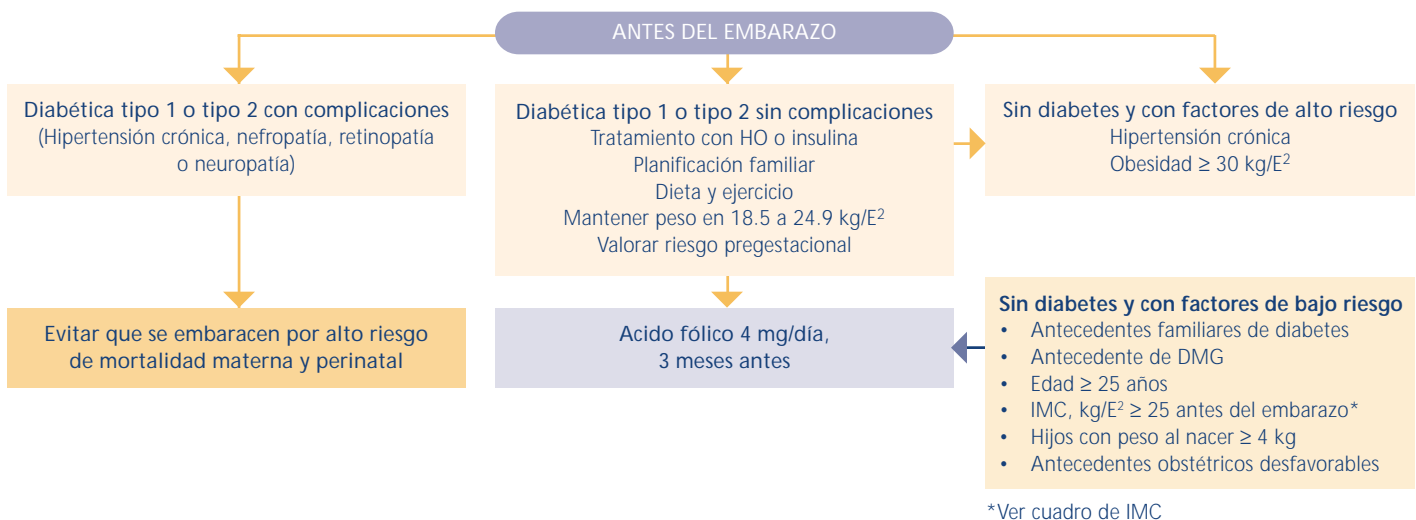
ANTES DEL EMBARAZO

Diabética tipo 1 o tipo 2 con complicaciones
(Hipertensión crónica, nefropatía, retinopatía o neuropatía)

Diabética tipo 1 o tipo 2 sin complicaciones
Tratamiento con HO o insulina
Planificación familiar
Dieta y ejercicio
Mantener peso en 18.5 a 24.9 kg/E$^2$
Valorar riesgo pregestacional

Sin diabetes y con factores de alto riesgo
Hipertensión crónica
Obesidad ≥ 30 kg/E$^2$

Evitar que se embaracen por alto riesgo de mortalidad materna y perinatal

Acido fólico 4 mg/día,
3 meses antes

Sin diabetes y con factores de bajo riesgo
• Antecedentes familiares de diabetes
• Antecedente de DMG
• Edad ≥ 25 años
• IMC, kg/E$^2$ ≥ 25 antes del embarazo*
• Hijos con peso al nacer ≥ 4 kg
• Antecedentes obstétricos desfavorables

*Ver cuadro de IMC